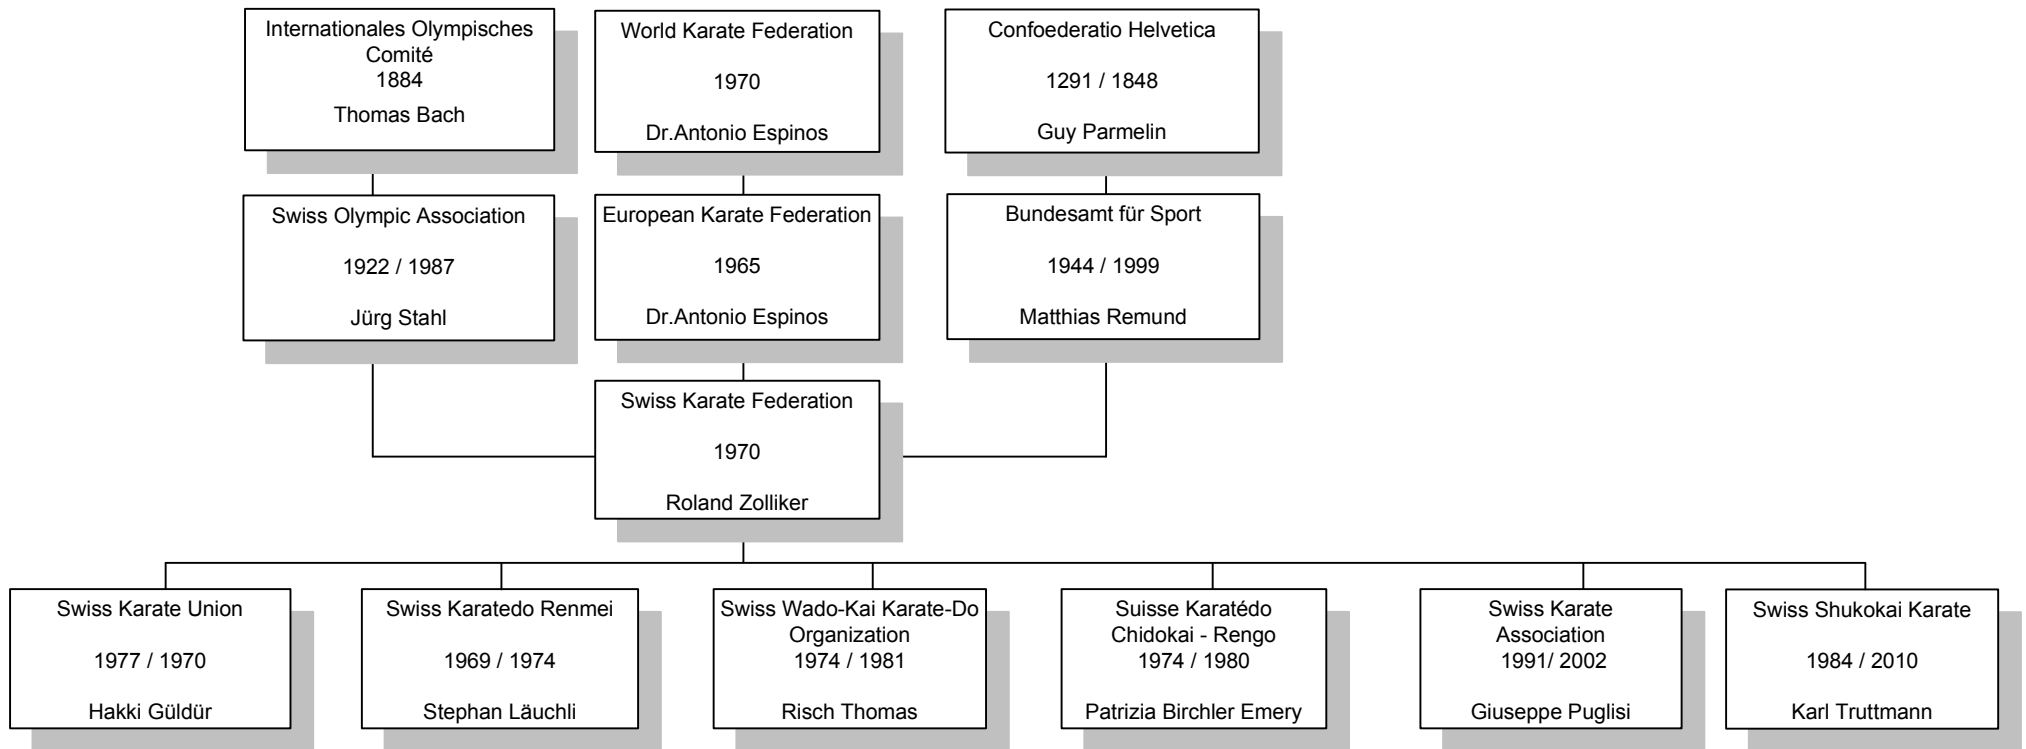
Internationales Olympisches Comité
1884
Thomas Bach

World Karate Federation
1970
Dr.Antonio Espinos

Confoederatio Helvetica
1291 / 1848
Guy Parmelin

Swiss Olympic Association
1922 / 1987
Jürg Stahl

European Karate Federation
1965
Dr.Antonio Espinos

Bundesamt für Sport
1944 / 1999
Matthias Remund

Swiss Karate Federation
1970
Roland Zolliker

Swiss Karate Union
1977 / 1970
Hakki Güldür

Swiss Karatedo Renmei
1969 / 1974
Stephan Läuchli

Swiss Wado-Kai Karate-Do Organization
1974 / 1981
Risch Thomas

Suisse Karatédo Chidokai - Rengo
1974 / 1980
Patrizia Birchler Emery

Swiss Karate Association
1991/ 2002
Giuseppe Puglisi

Swiss Shukokai Karate
1984 / 2010
Karl Truttmann